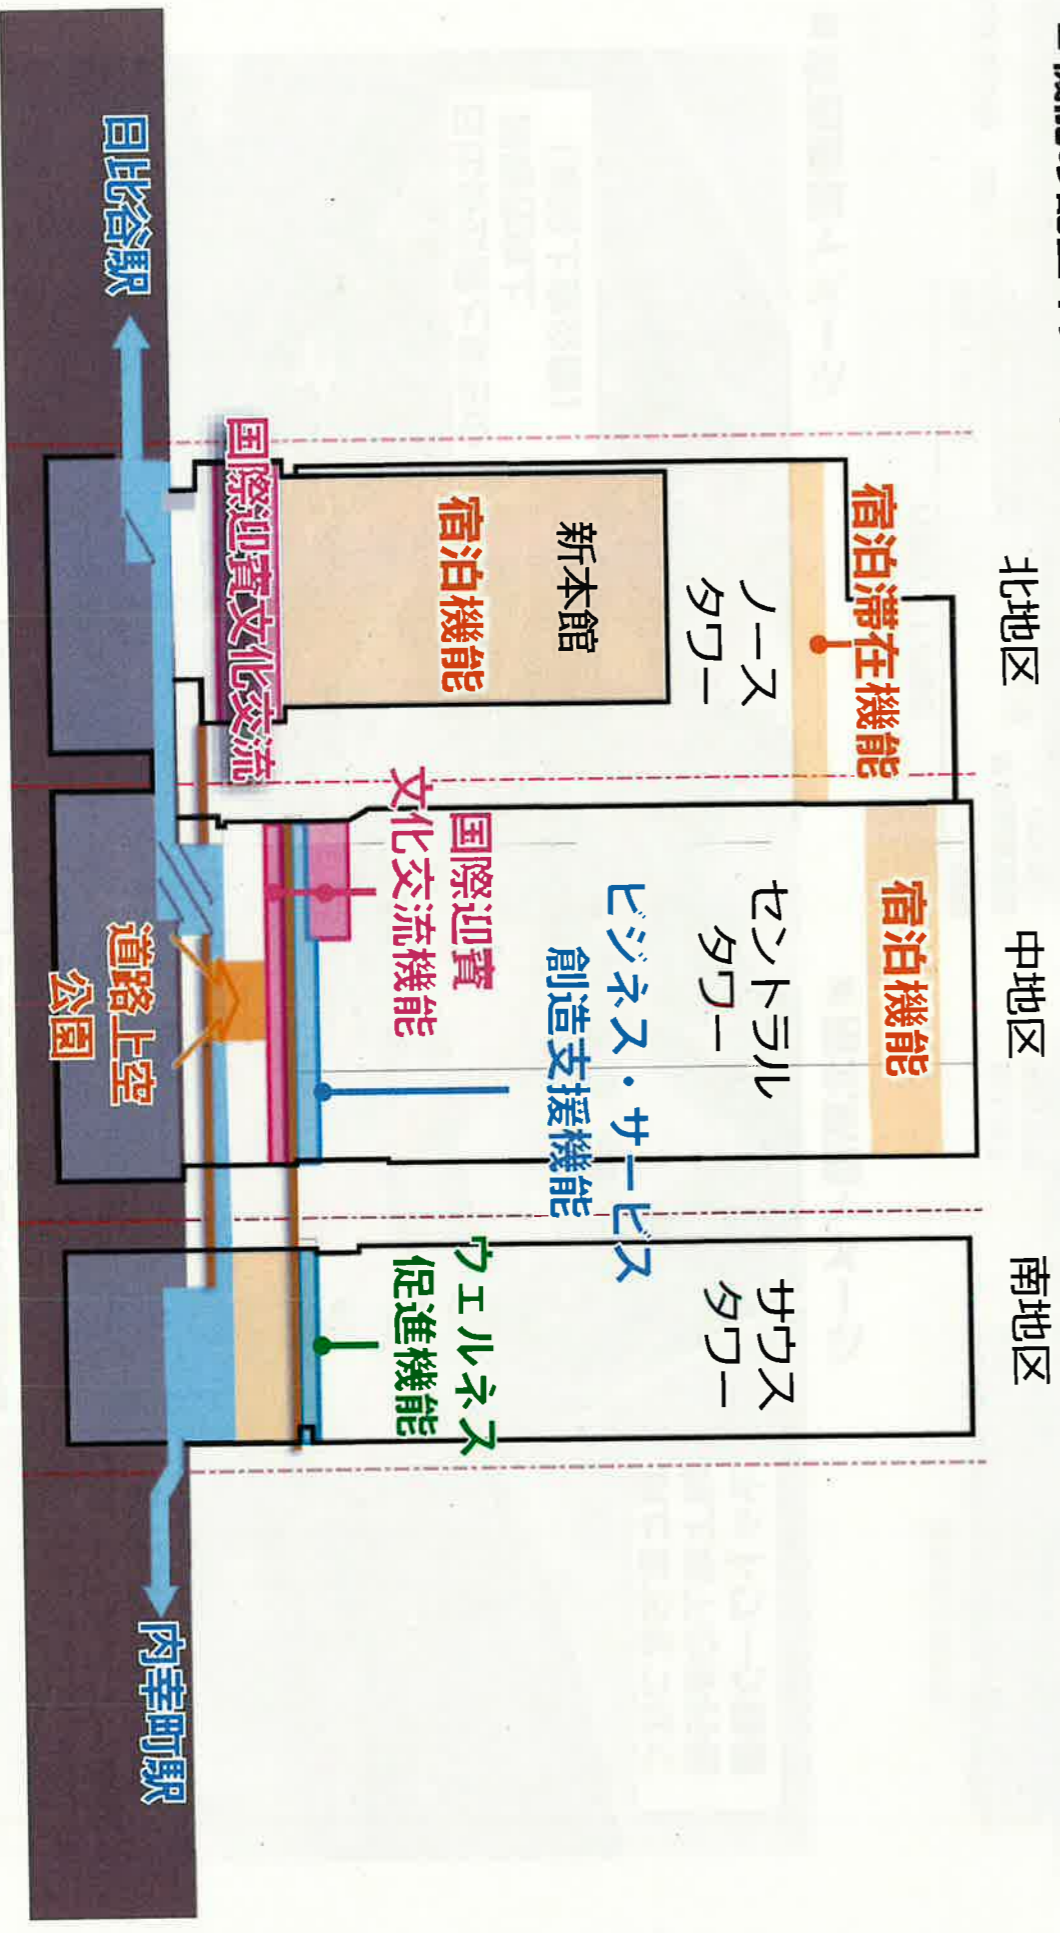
日比谷駅

国際迎賓文化交流

宿泊機能

新本館

ノース
タワー

宿泊滞在機能

北地区

国際迎賓
文化交流機能

ビジネス・サービス
創造支援機能

セントラル
タワー

宿泊機能

中地区

道路上空
公園

ウェルネス
促進機能

サウス
タワー

南地区

内幸町駅